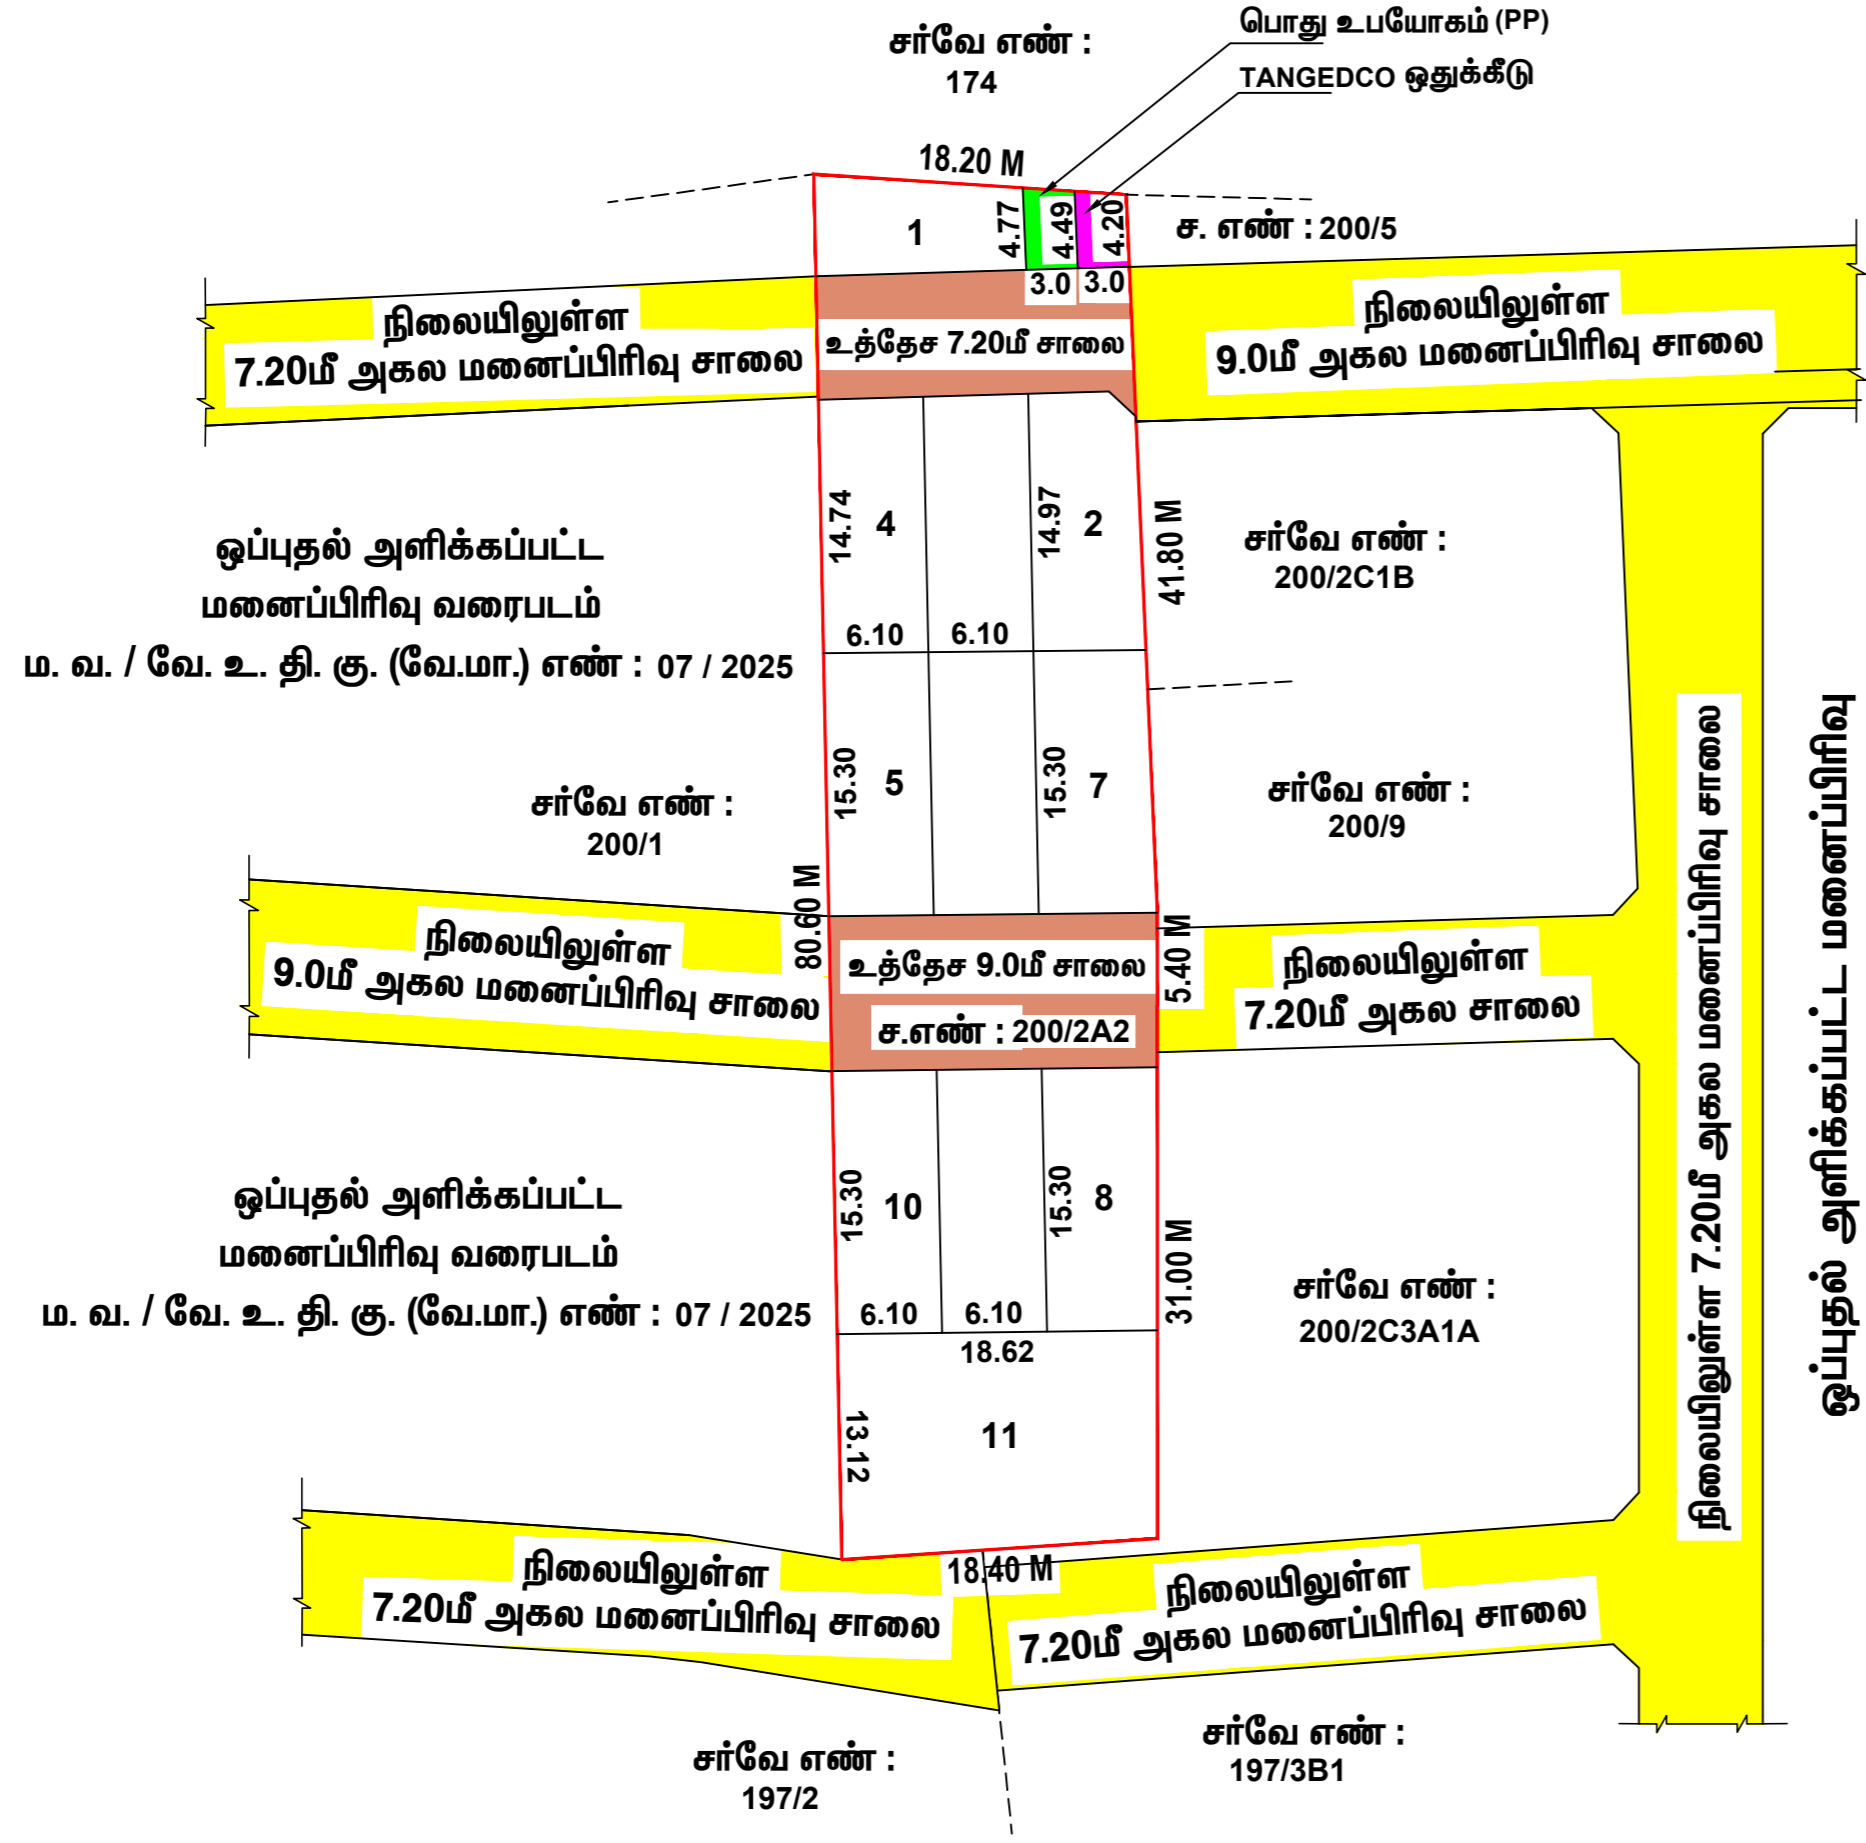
சர்வே எண் :
174

பொது உபயோகம் (PP)

TANGEDCO ஒதுக்கீடு

18.20 M

1

4.77

4.49

4.20

ச. எண் : 200/5

3.0

3.0

நிலையிலுள்ள
7.20மீ அகல மனைப்பிரிவு சாலை

உத்தேச 7.20மீ சாலை

நிலையிலுள்ள
9.0மீ அகல மனைப்பிரிவு சாலை

ஒப்புதல் அளிக்கப்பட்ட
மனைப்பிரிவு வரைபடம்
ம. வ. / வே. உ. தி. கு. (வே.மா.) எண் : 07 / 2025

14.74

4

14.97

2

41.80 M

சர்வே எண் :
200/2C1B

6.10

6.10

15.30

5

15.30

7

சர்வே எண் :
200/1

சர்வே எண் :
200/9

80.60 M

நிலையிலுள்ள
9.0மீ அகல மனைப்பிரிவு சாலை

உத்தேச 9.0மீ சாலை

ச.எண் : 200/2A2

5.40 M

நிலையிலுள்ள
7.20மீ அகல சாலை

நிலையிலுள்ள 7.20மீ அகல மனைப்பிரிவு சாலை

ஒப்புதல் அளிக்கப்பட்ட மனைப்பிரிவு

ஒப்புதல் அளிக்கப்பட்ட
மனைப்பிரிவு வரைபடம்
ம. வ. / வே. உ. தி. கு. (வே.மா.) எண் : 07 / 2025

15.30

10

15.30

8

31.00 M

சர்வே எண் :
200/2C3A1A

6.10

6.10

18.62

13.12

11

18.40 M

நிலையிலுள்ள
7.20மீ அகல மனைப்பிரிவு சாலை

நிலையிலுள்ள
7.20மீ அகல மனைப்பிரிவு சாலை

சர்வே எண் :
197/2

சர்வே எண் :
197/3B1